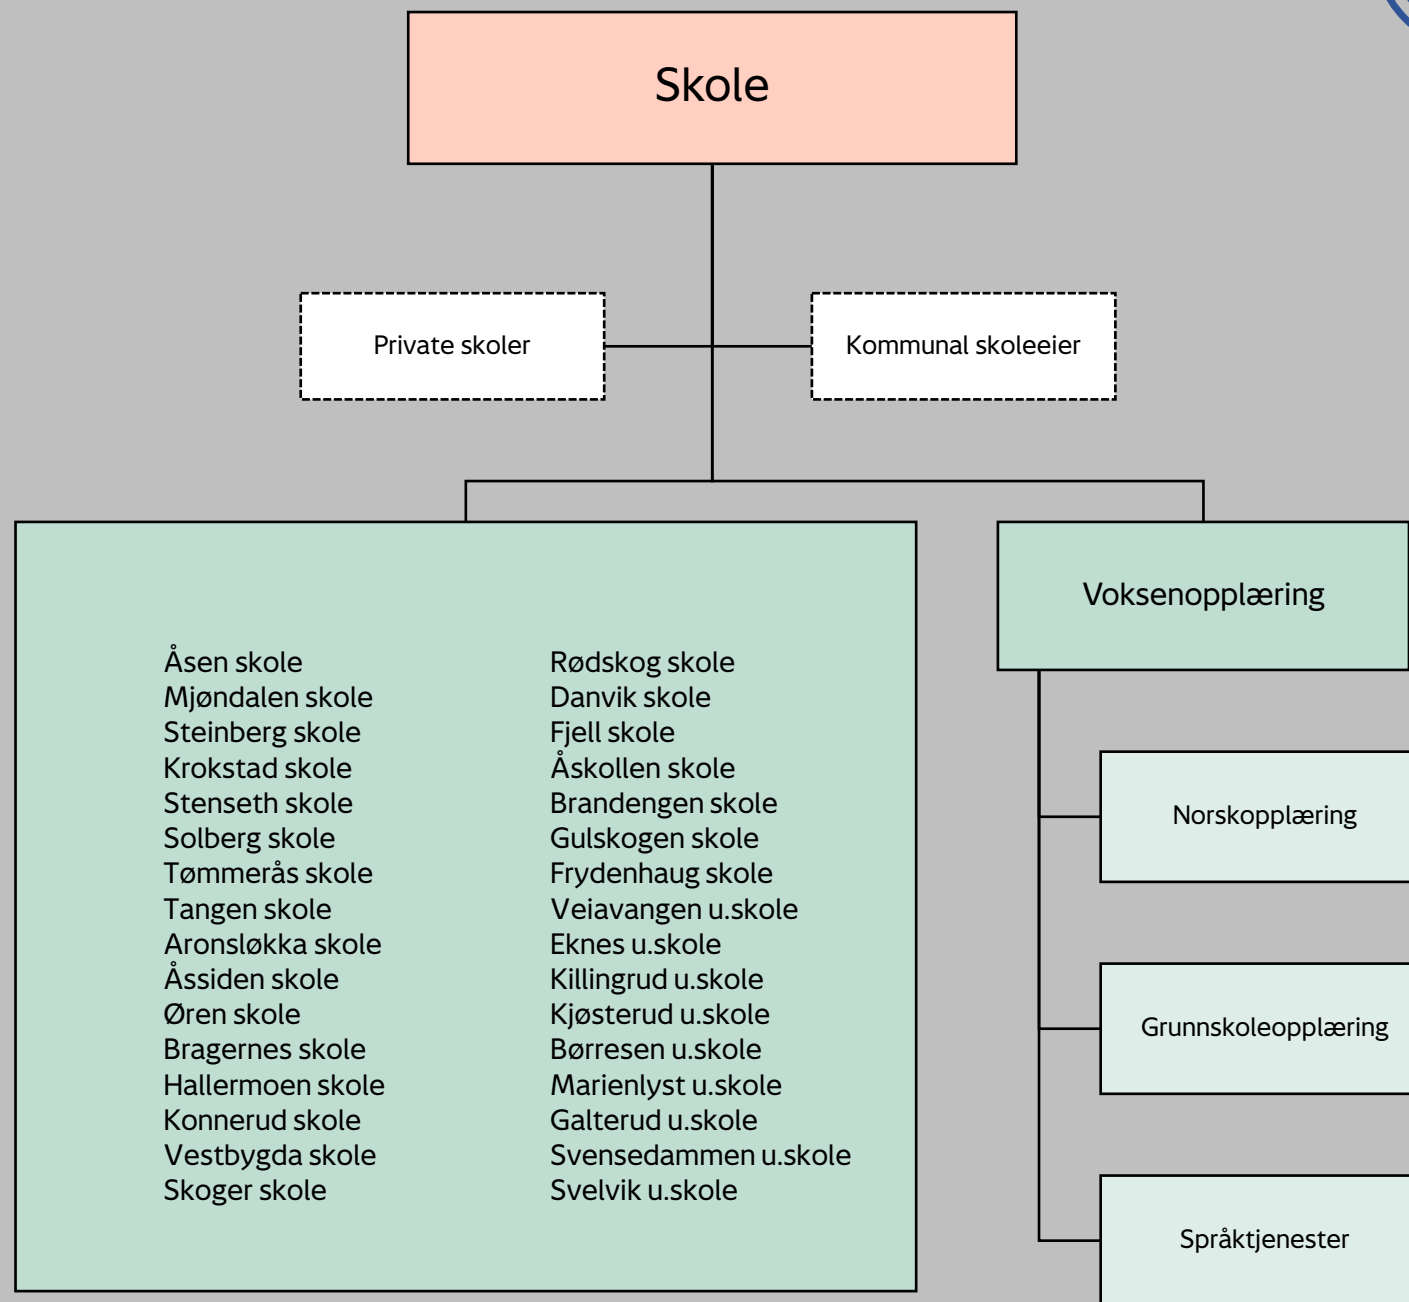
Skole

Private skoler

Kommunal skoleeier

Åsen skole
Mjøndalen skole
Steinberg skole
Krokstad skole
Stenseth skole
Solberg skole
Tømmerås skole
Tangen skole
Aronsløkka skole
Åssiden skole
Øren skole
Bragernes skole
Hallermoen skole
Konnerud skole
Vestbygda skole
Skoger skole

Rødskog skole
Danvik skole
Fjell skole
Åskollen skole
Brandengen skole
Gulskogen skole
Frydenhaug skole
Veiavangen u.skole
Eknes u.skole
Killingrud u.skole
Kjøsterud u.skole
Børresen u.skole
Marienlyst u.skole
Galterud u.skole
Svensedammen u.skole
Svelvik u.skole

Voksenopplæring

Norskopplæring

Grunnskoleopplæring

Språktjenester